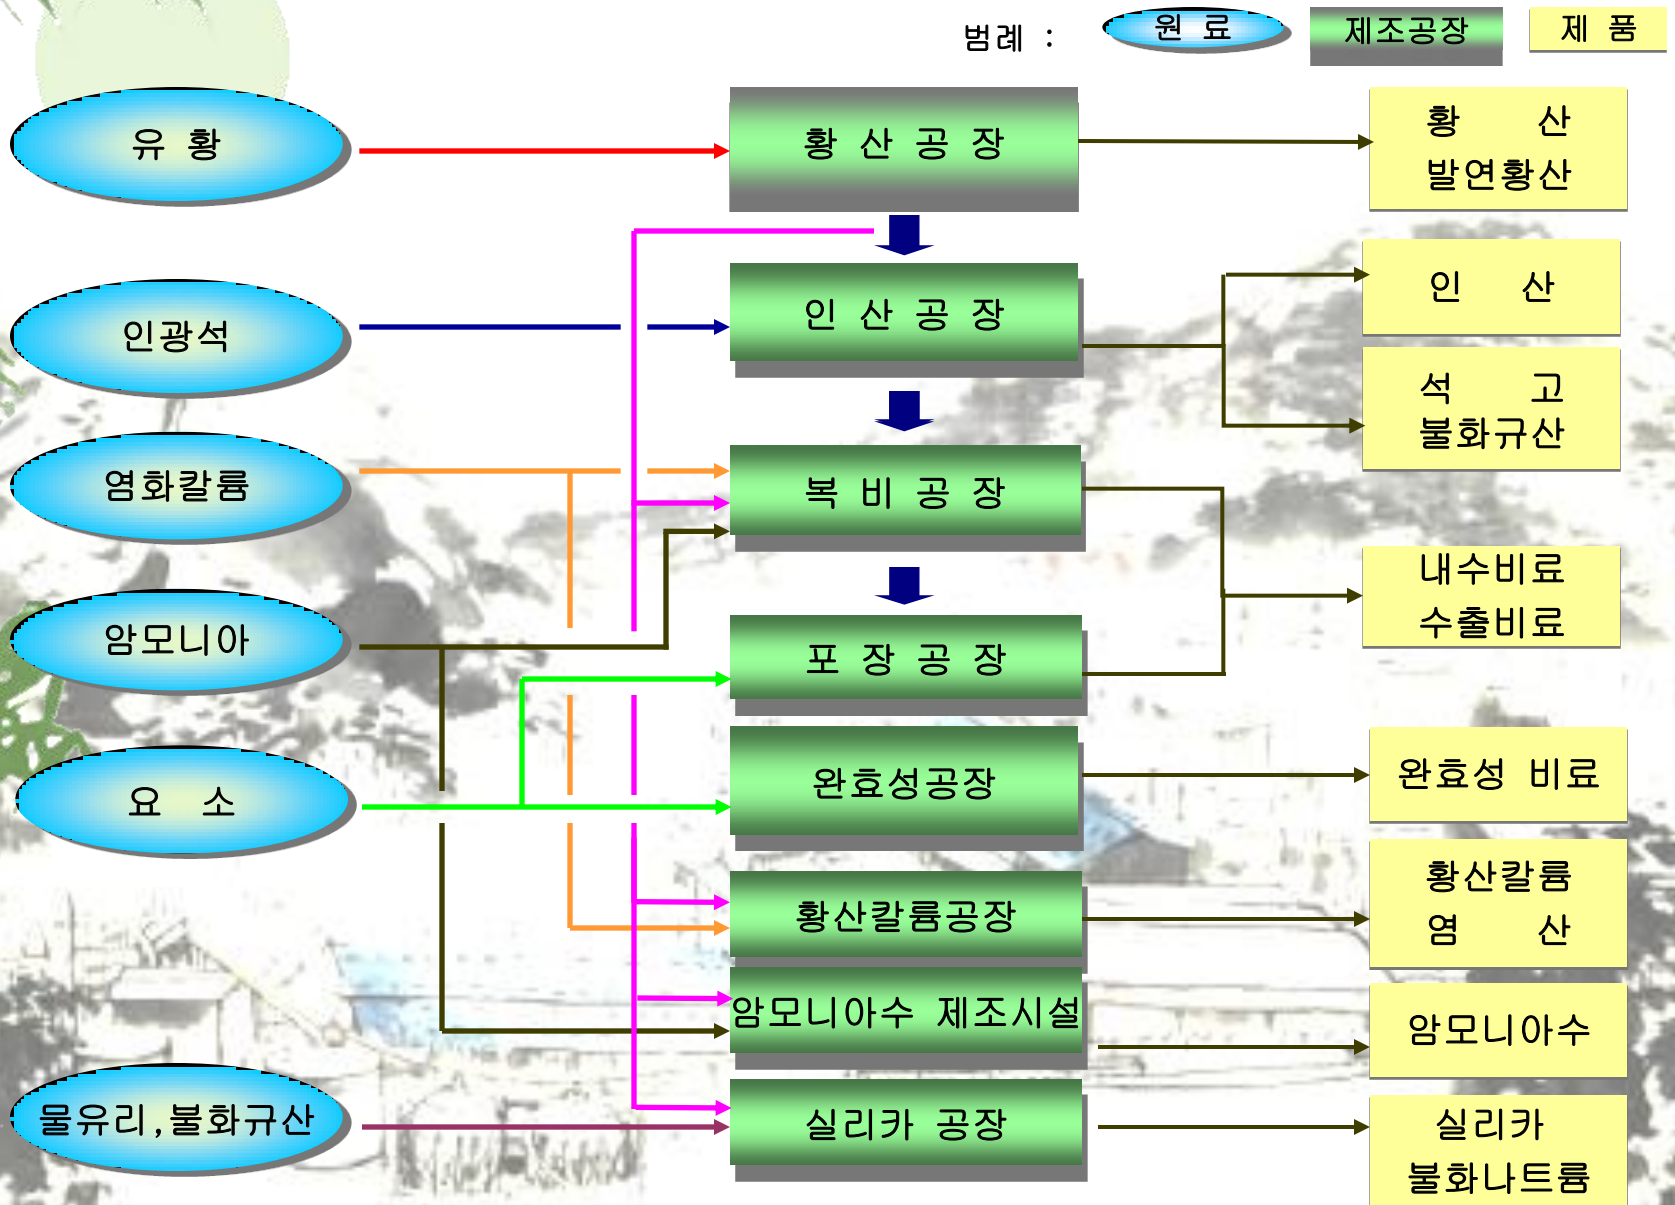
범례 : 원 료 제조공장 제 품

유 황

인광석

염화칼륨

암모니아

요 소

물유리,불화규산

황 산 공 장

인 산 공 장

복 비 공 장

포 장 공 장

완효성공장

황산칼륨공장

암모니아수 제조시설

실리카 공장

황 산
발연황산

인 산

석 고
불화규산

내수비료
수출비료

완효성 비료

황산칼륨
염 산

암모니아수

실리카
불화나트륨